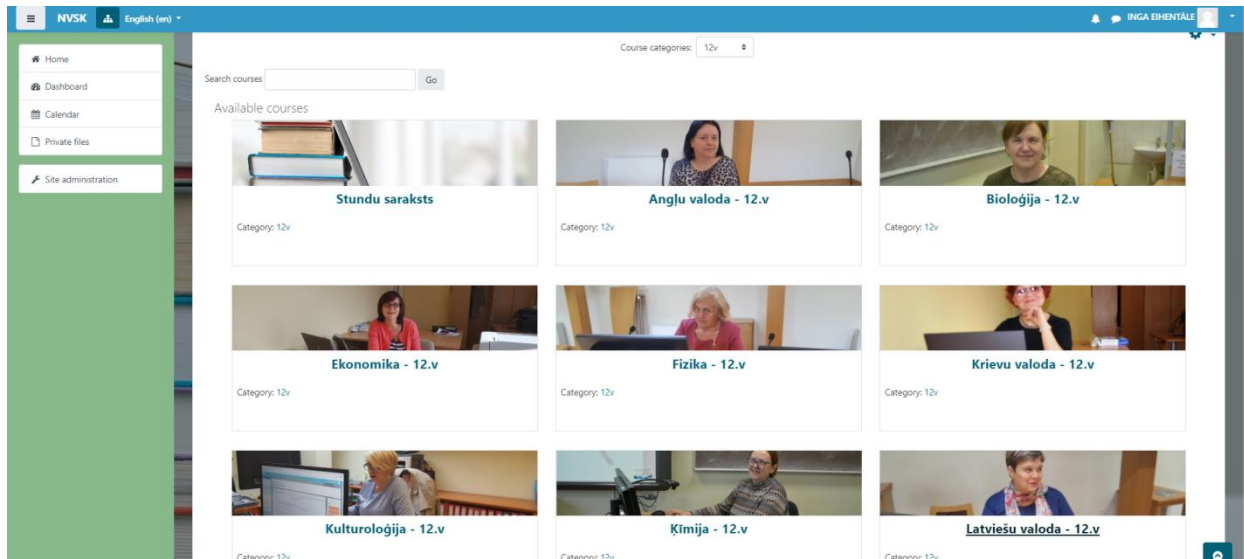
NVSK English (en)

INGA EIHENTĀLE

Home
Dashboard
Calendar
Private files

Site administration

Course categories: 12v

Search courses Go

Available courses

Stundu saraksts
Category: 12v

Angļu valoda - 12.v
Category: 12v

Bioloģija - 12.v
Category: 12v

Ekonomika - 12.v
Category: 12v

Fizika - 12.v
Category: 12v

Krievu valoda - 12.v
Category: 12v

Kulturoloģija - 12.v
Category: 12v

Ķīmija - 12.v
Category: 12v

Latviešu valoda - 12.v
Category: 12v